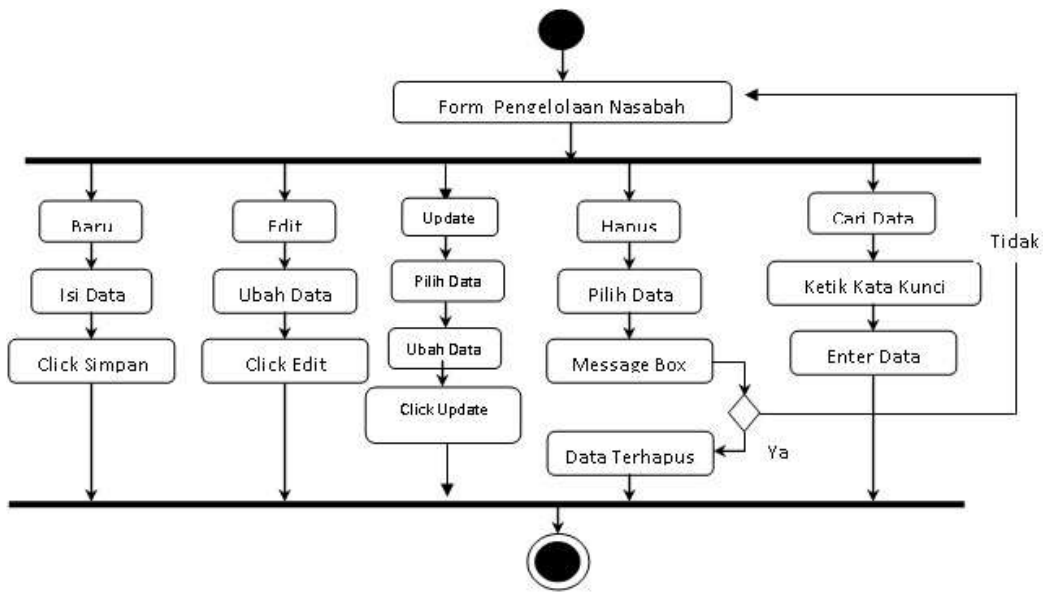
Form Pengelolaan Nasabah

Baru
Isi Data
Click Simpan

Edit
Ubah Data
Click Edit

Update
Pilih Data
Ubah Data
Click Update

Hapus
Pilih Data
Message Box
Data Terhapus
Ya

Cari Data
Ketik Kata Kunci
Enter Data

Tidak